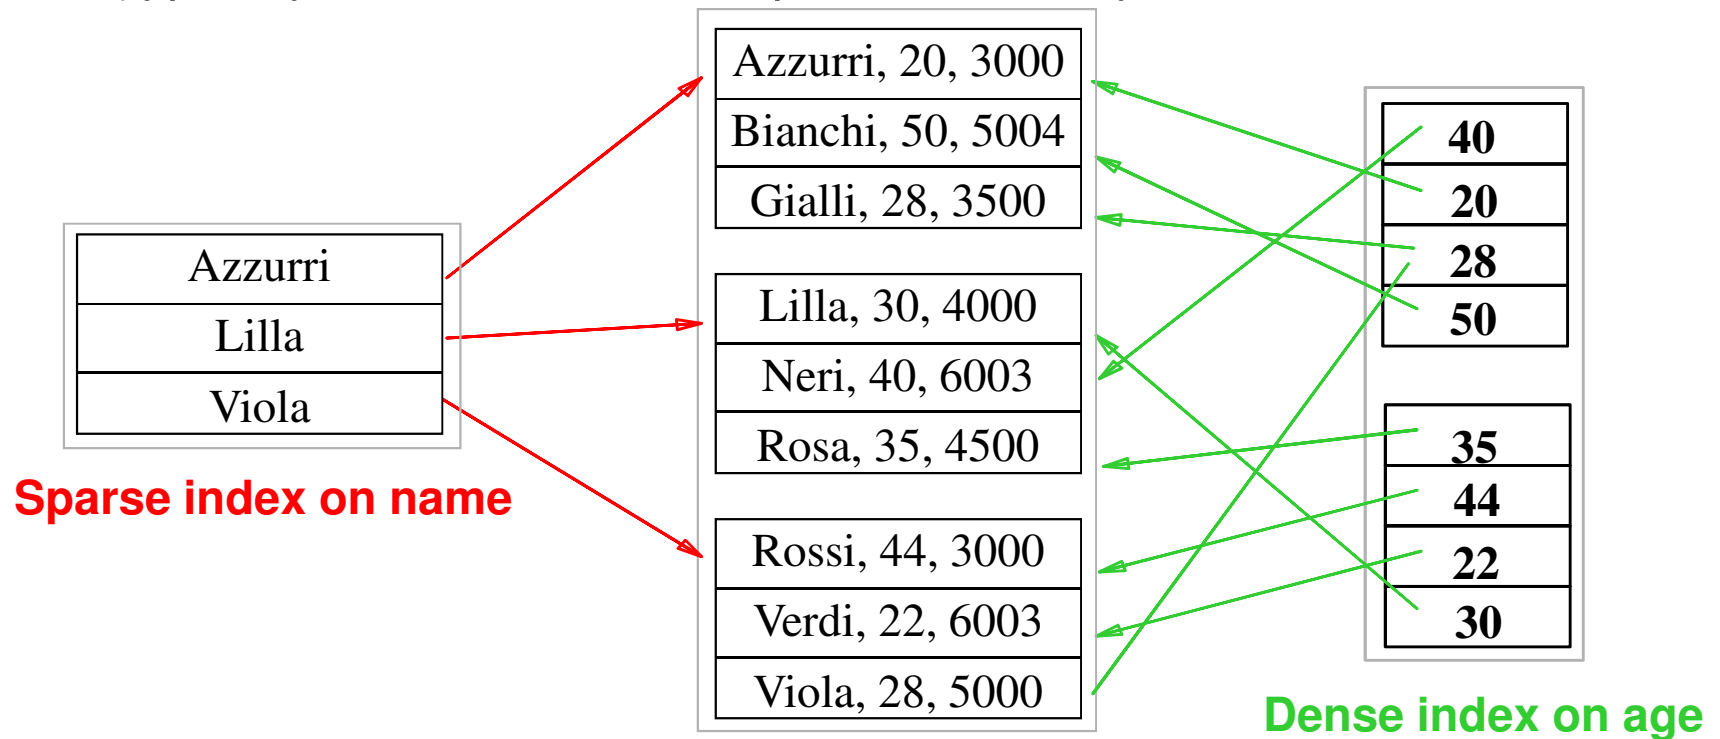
| Azzurri |
|---|
| Lilla |
| Viola |

Sparse index on name

| Azzurri, 20, 3000 |
|---|
| Bianchi, 50, 5004 |
| Gialli, 28, 3500 |

| Lilla, 30, 4000 |
|---|
| Neri, 40, 6003 |
| Rosa, 35, 4500 |

| Rossi, 44, 3000 |
|---|
| Verdi, 22, 6003 |
| Viola, 28, 5000 |

| 40 |
|---|
| 20 |
| 28 |
| 50 |

| 35 |
|---|
| 44 |
| 22 |
| 30 |

Dense index on age